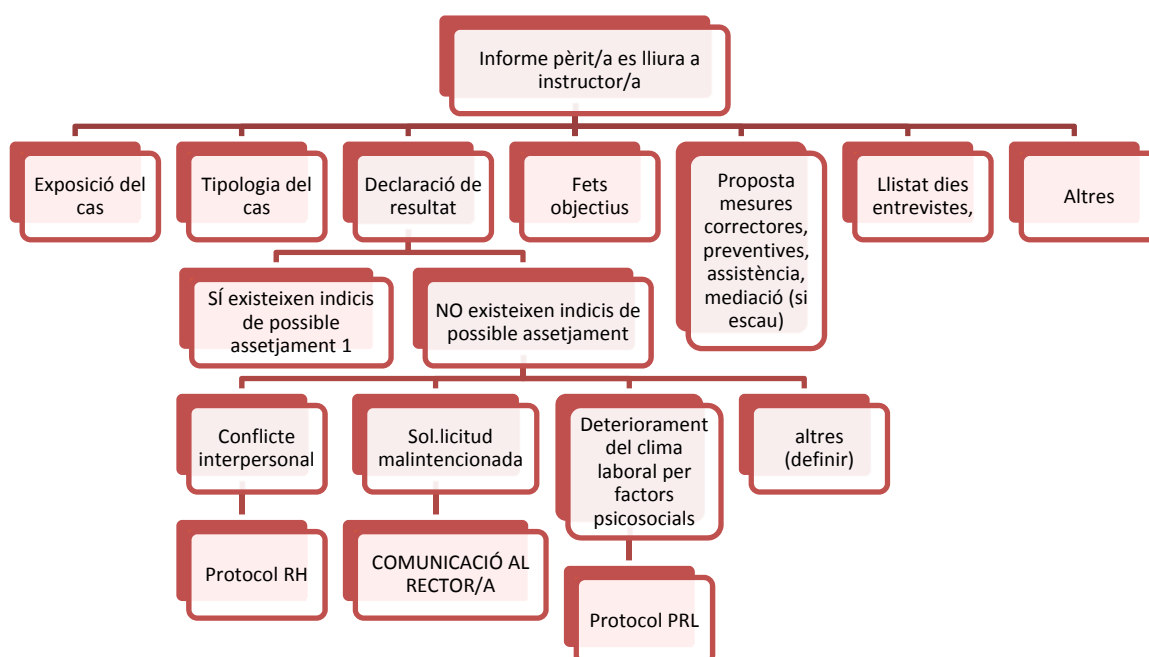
Informe pèrit/a es lliura a instructor/a

Exposició del cas

Tipologia del cas

Declaració de resultat

Fets objectius

Proposta mesures correctores, preventives, assistència, mediació (si escau)

Llistat dies entrevistes,

Altres

SÍ existeixen indicis de possible assetjament 1

NO existeixen indicis de possible assetjament

Conflicte interpersonal

Sol.licitud malintencionada

Deteriorament del clima laboral per factors psicosocials

altres (definir)

Protocol RH

COMUNICACIÓ AL RECTOR/A

Protocol PRL